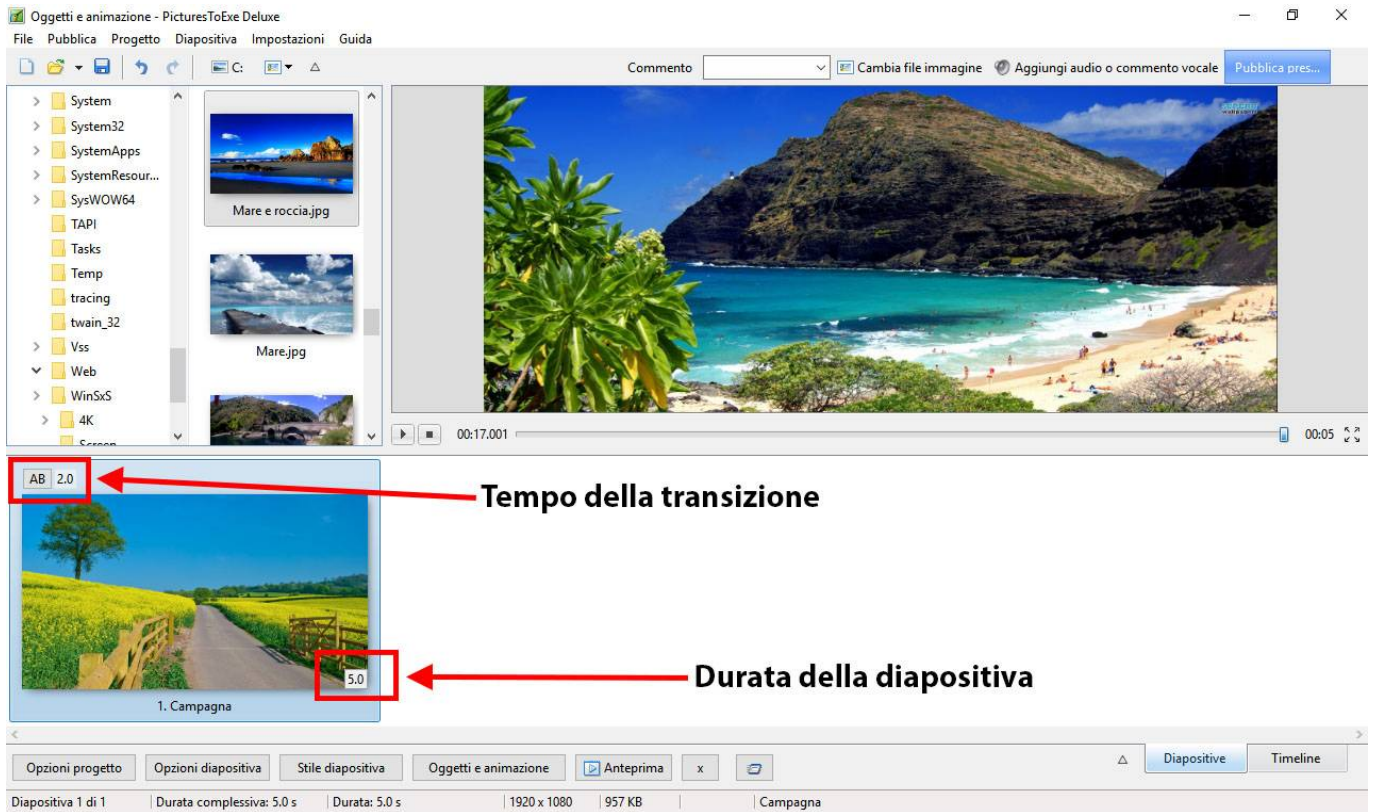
Oggetti e animazione - PicturesToExe Deluxe

File Pubblica Progetto Diapositiva Impostazioni Guida

C:

Commento

Cambia file immagine

Aggiungi audio o commento vocale

Pubblica pres...

System
System32
SystemApps
SystemResour...
SysWOW64
TAPI
Tasks
Temp
tracing
twain_32
Vss
Web
WinSxS
4K
Screen

Mare e roccia.jpg

Mare.jpg

00:17.001

00:05

AB 2.0

Tempo della transizione

5.0

Durata della diapositiva

1. Campagna

Opzioni progetto | Opzioni diapositiva | Stile diapositiva | Oggetti e animazione | Anteprima | x

Diapositive | Timeline

Diapositiva 1 di 1 | Durata complessiva: 5.0 s | Durata: 5.0 s | 1920 x 1080 | 957 KB | Campagna